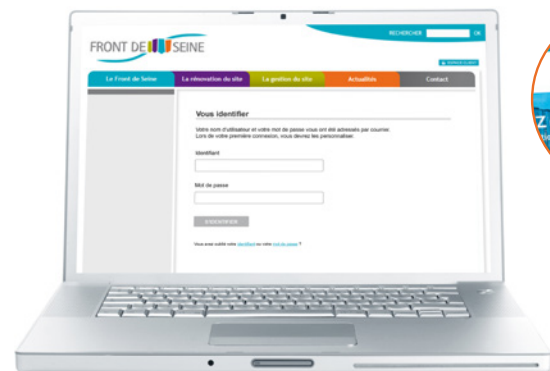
FRONT DE SEINE

RECHERCHER OK

ESPACE CLIENT

Le Front de Seine | La rénovation du site | La gestion du site | Actualités | Contact

Vous identifier

Votre nom d'utilisateur et votre mot de passe vous ont été adressés par courrier. Lors de votre première connexion, vous devrez les personnaliser.

Identifiant

Mot de passe

S'IDENTIFIER

Vous avez oublié votre identifiant ou votre mot de passe ?

Z